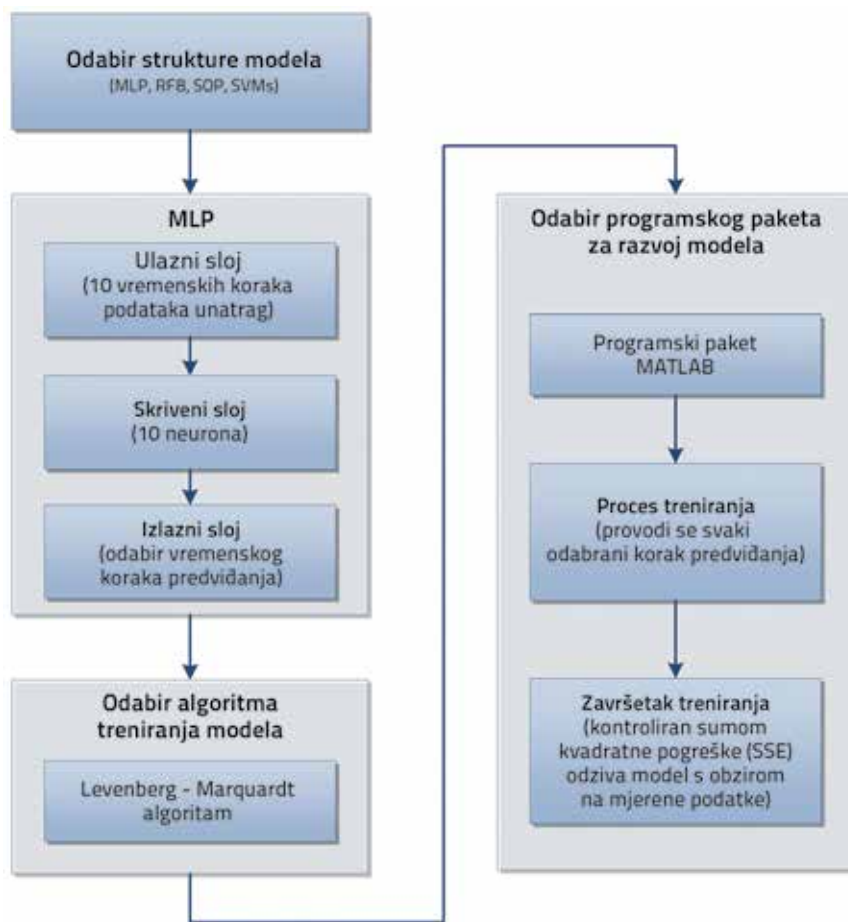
Odabir strukture modela
(MLP, RFB, SOP, SVMs)

MLP

Ulazni sloj
(10 vremenskih koraka podataka unatrag)

Skriveni sloj
(10 neurona)

Izlazni sloj
(odabir vremenskog koraka predviđanja)

Odabir algoritma treniranja modela

Levenberg - Marquardt algoritam

Odabir programskog paketa za razvoj modela

Programski paket MATLAB

Proces treniranja
(provodi se svaki odabrani korak predviđanja)

Završetak treniranja
(kontroliran sumom kvadratne pogreške (SSE) odziva model s obzirom na mjerene podatke)